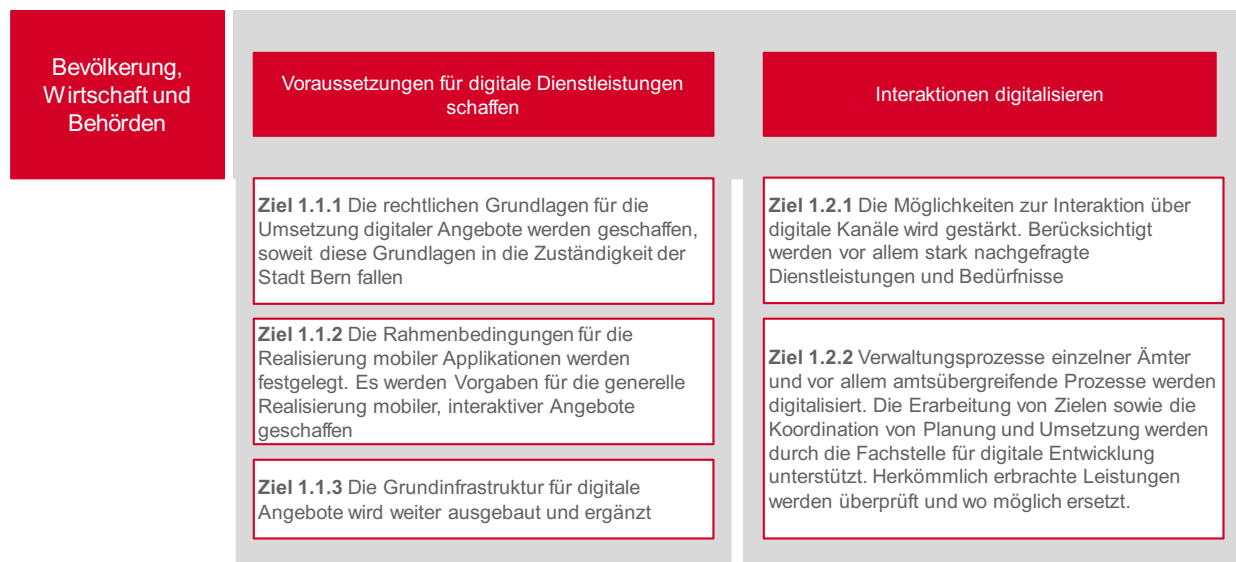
Bevölkerung, Wirtschaft und Behörden

Voraussetzungen für digitale Dienstleistungen schaffen

**Ziel 1.1.1** Die rechtlichen Grundlagen für die Umsetzung digitaler Angebote werden geschaffen, soweit diese Grundlagen in die Zuständigkeit der Stadt Bern fallen

**Ziel 1.1.2** Die Rahmenbedingungen für die Realisierung mobiler Applikationen werden festgelegt. Es werden Vorgaben für die generelle Realisierung mobiler, interaktiver Angebote geschaffen

**Ziel 1.1.3** Die Grundinfrastruktur für digitale Angebote wird weiter ausgebaut und ergänzt

Interaktionen digitalisieren

**Ziel 1.2.1** Die Möglichkeiten zur Interaktion über digitale Kanäle wird gestärkt. Berücksichtigt werden vor allem stark nachgefragte Dienstleistungen und Bedürfnisse

**Ziel 1.2.2** Verwaltungsprozesse einzelner Ämter und vor allem amtsübergreifende Prozesse werden digitalisiert. Die Erarbeitung von Zielen sowie die Koordination von Planung und Umsetzung werden durch die Fachstelle für digitale Entwicklung unterstützt. Herkömmlich erbrachte Leistungen werden überprüft und wo möglich ersetzt.